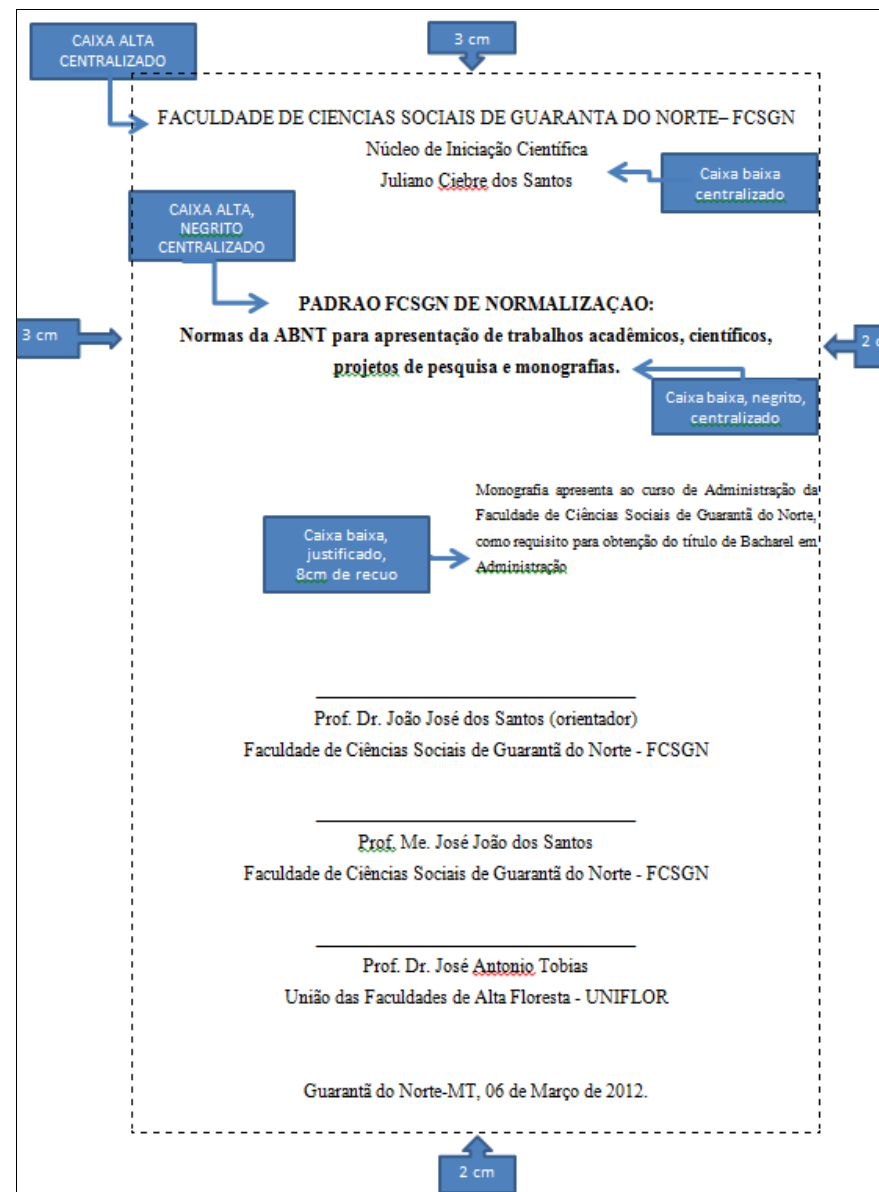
CAIXA ALTA CENTRALIZADO

3 cm

FACULDADE DE CIENCIAS SOCIAIS DE GUARANTA DO NORTE– FCSGN

Núcleo de Iniciação Científica

Juliano Ciebre dos Santos

Caixa baixa centralizado

CAIXA ALTA, NEGRITO CENTRALIZADO

3 cm

PADRAO FCSGN DE NORMALIZAÇAO:

Normas da ABNT para apresentação de trabalhos acadêmicos, científicos, projetos de pesquisa e monografias.

2 c

Caixa baixa, negrito, centralizado

Monografia apresenta ao curso de Administração da Faculdade de Ciências Sociais de Guarantã do Norte, como requisito para obtenção do título de Bacharel em Administração

Caixa baixa, justificado, 8cm de recuo

Prof. Dr. João José dos Santos (orientador)

Faculdade de Ciências Sociais de Guarantã do Norte - FCSGN

Prof. Me. José João dos Santos

Faculdade de Ciências Sociais de Guarantã do Norte - FCSGN

Prof. Dr. José Antonio Tobias

União das Faculdades de Alta Floresta - UNIFLOR

Guarantã do Norte-MT, 06 de Março de 2012.

2 cm